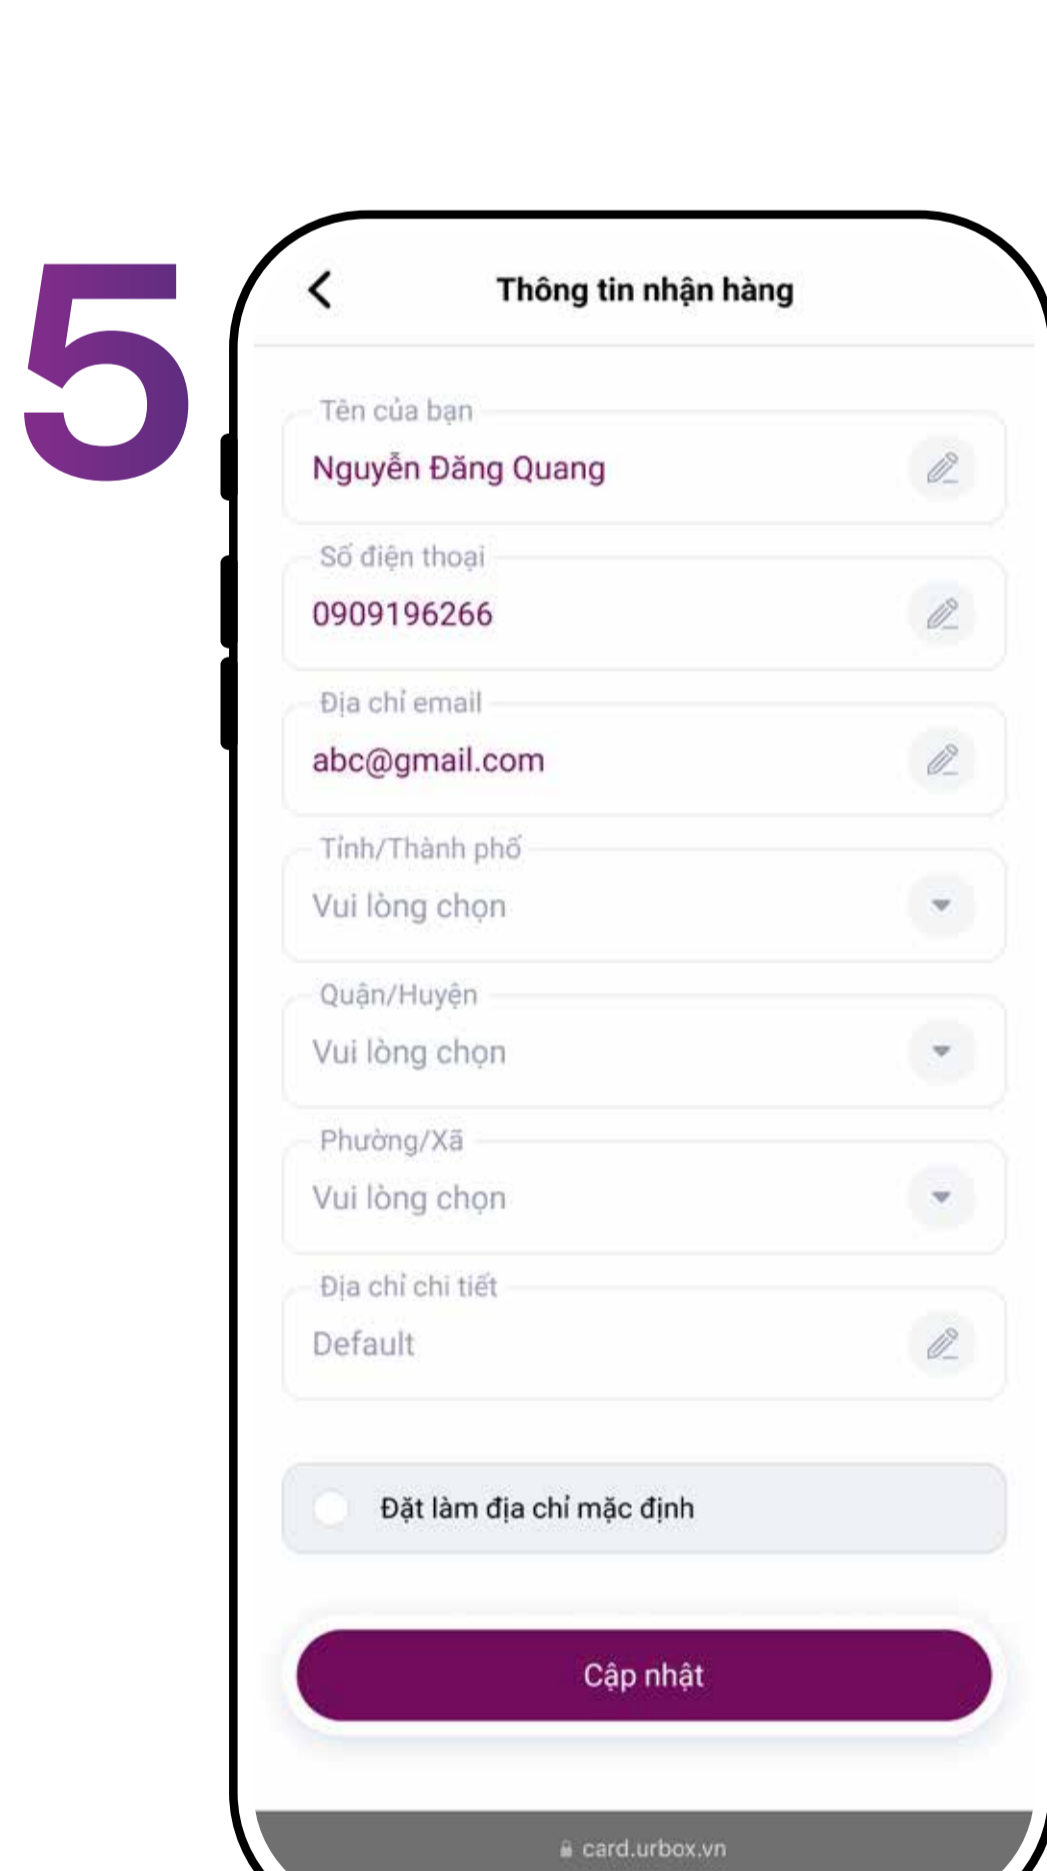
5

Thông tin nhận hàng

Tên của bạn
Nguyễn Đăng Quang

Số điện thoại
0909196266

Địa chỉ email
abc@gmail.com

Tỉnh/Thành phố
Vui lòng chọn

Quận/Huyện
Vui lòng chọn

Phường/Xã
Vui lòng chọn

Địa chỉ chi tiết
Default

Đặt làm địa chỉ mặc định

Cập nhật

card.urbox.vn